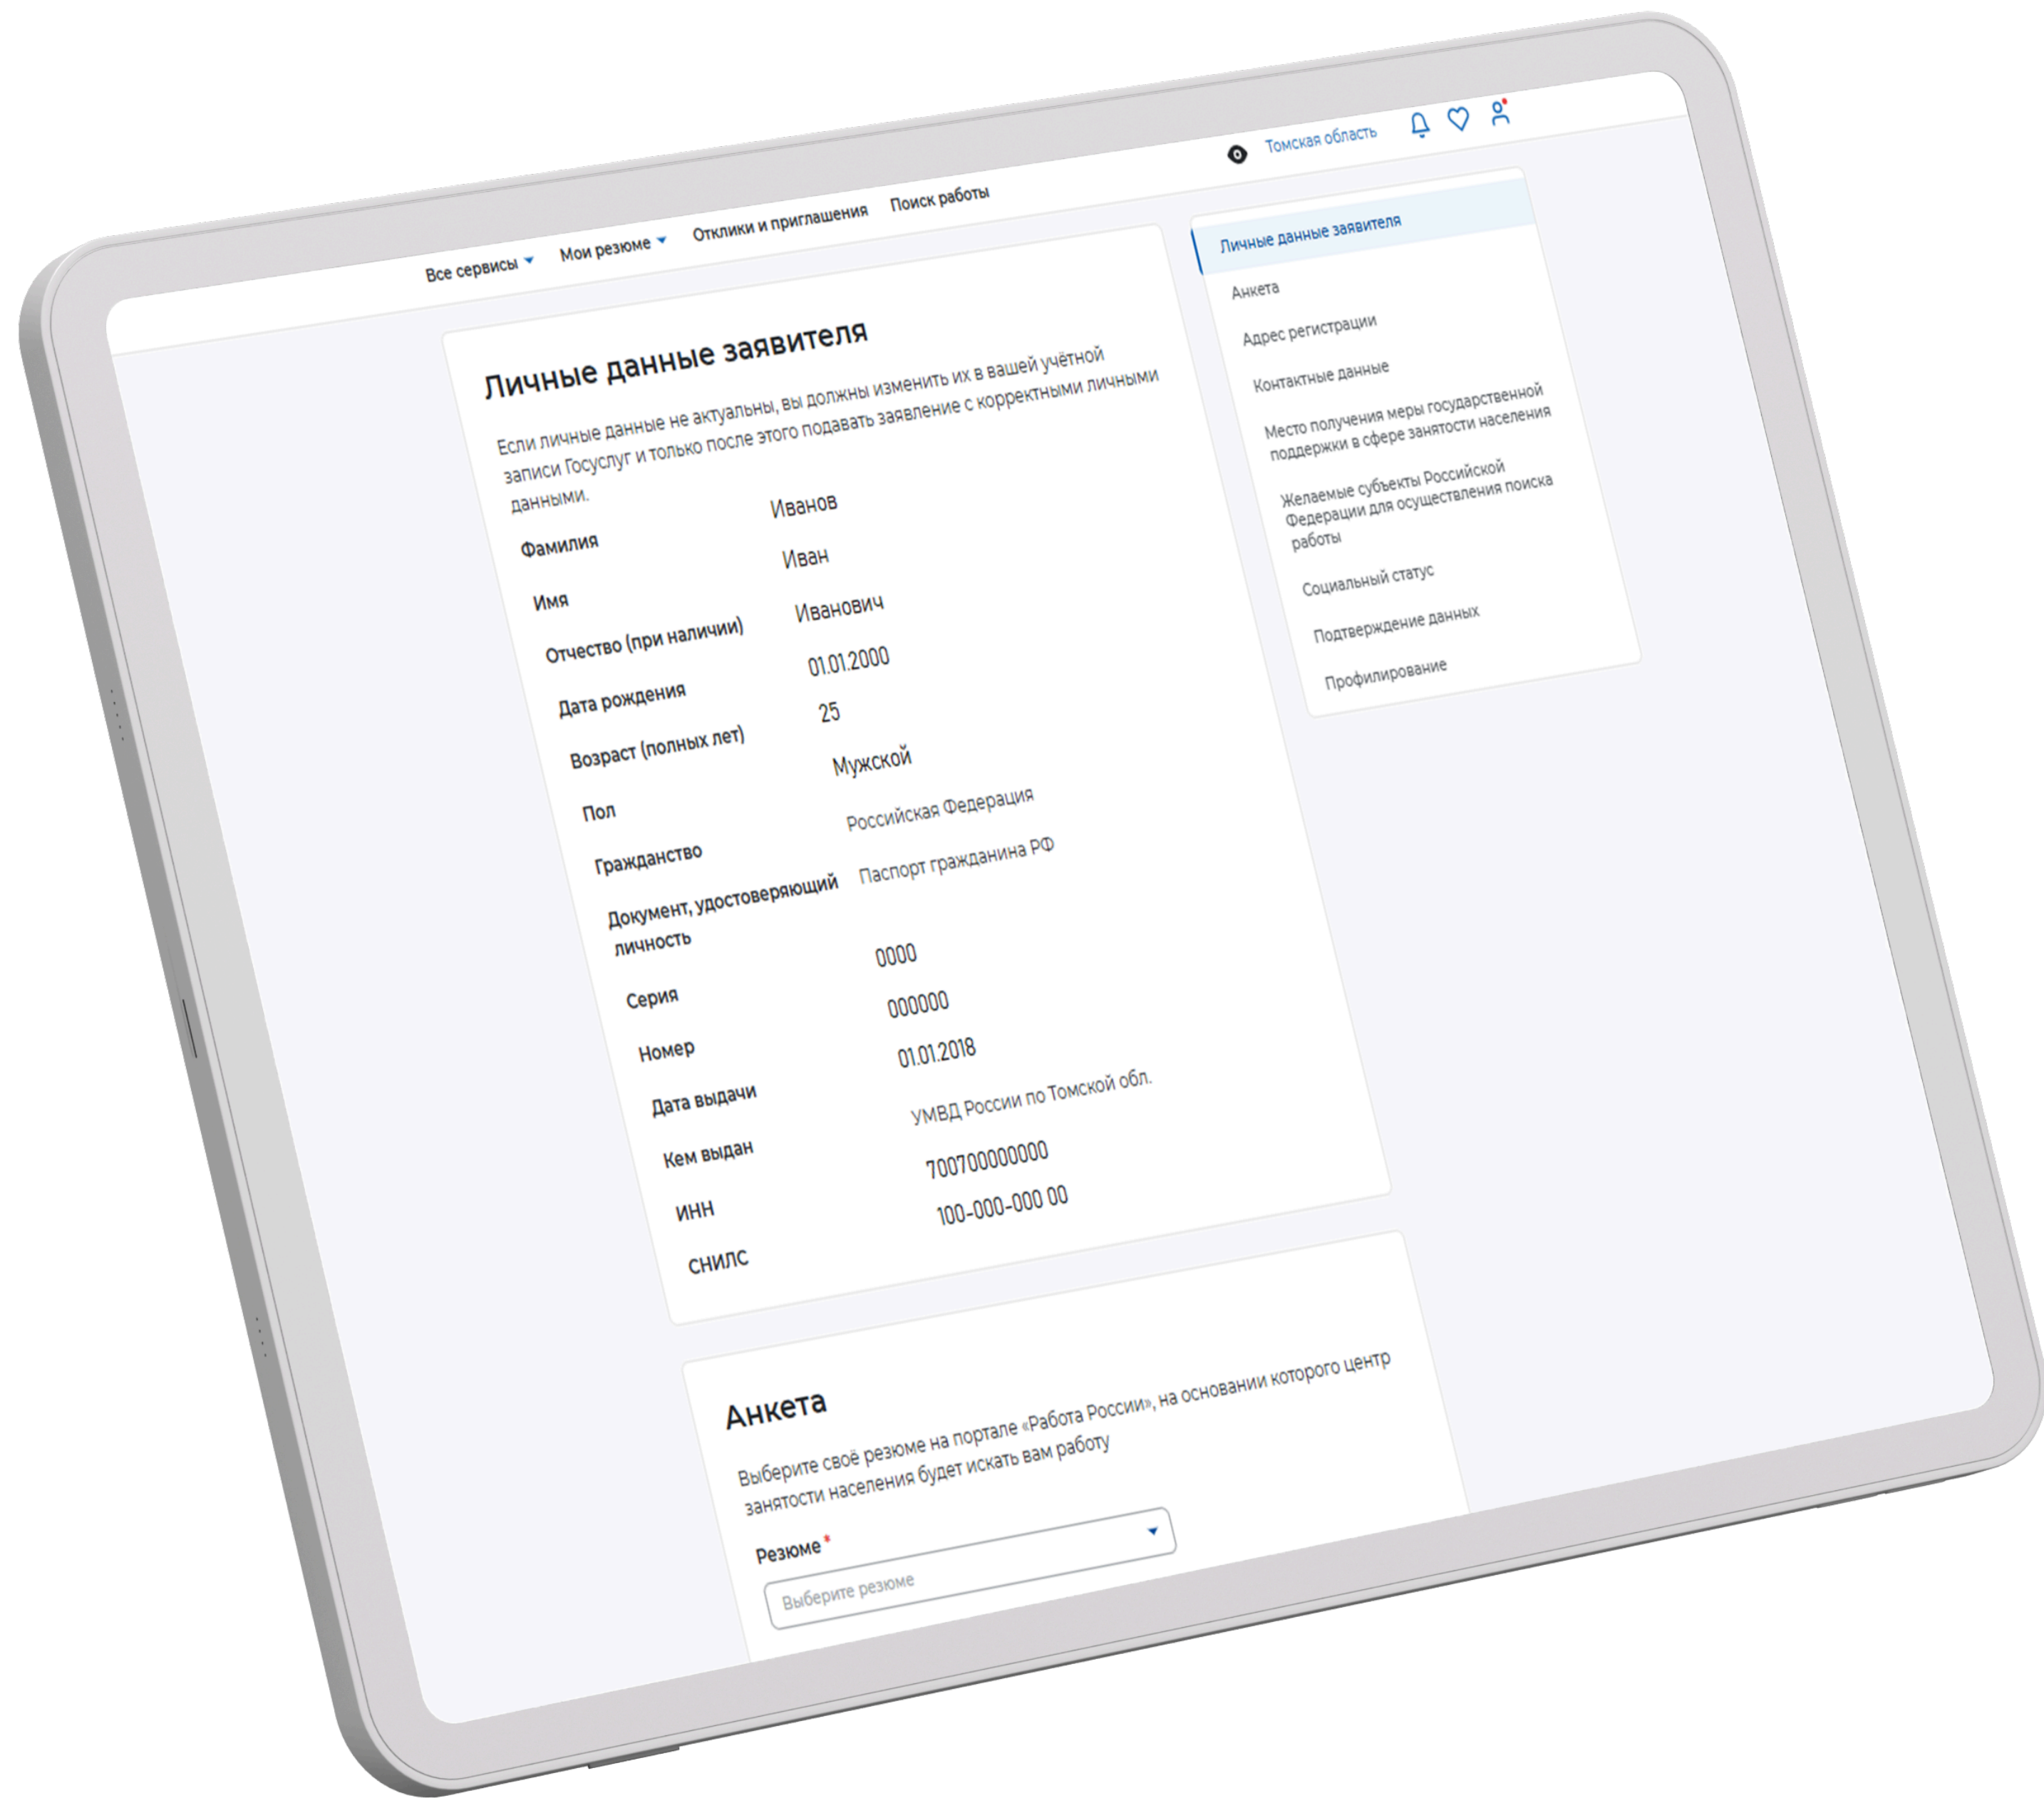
Все сервисы Мои резюме Отклики и приглашения Поиск работы

Томская область

Личные данные заявителя

Если личные данные не актуальны, вы должны изменить их в вашей учётной записи Госуслуг и только после этого подавать заявление с корректными личными данными.

| | |
|---|---|
| Фамилия | Иванов |
| Имя | Иван |
| Отчество (при наличии) | Иванович |
| Дата рождения | 01.01.2000 |
| Возраст (полных лет) | 25 |
| Пол | Мужской |
| Гражданство | Российская Федерация |
| Документ, удостоверяющий личность | Паспорт гражданина РФ |
| Серия | 0000 |
| Номер | 000000 |
| Дата выдачи | 01.01.2018 |
| Кем выдан | УМВД России по Томской обл. |
| ИНН | 700700000000 |
| СНИЛС | 100-000-000 00 |

Личные данные заявителя
Анкета
Адрес регистрации
Контактные данные
Место получения меры государственной поддержки в сфере занятости населения
Желаемые субъекты Российской Федерации для осуществления поиска работы
Социальный статус
Подтверждение данных
Профилирование

Анкета

Выберите своё резюме на портале «Работа России», на основании которого центр занятости населения будет искать вам работу

Резюме *
Выберите резюме